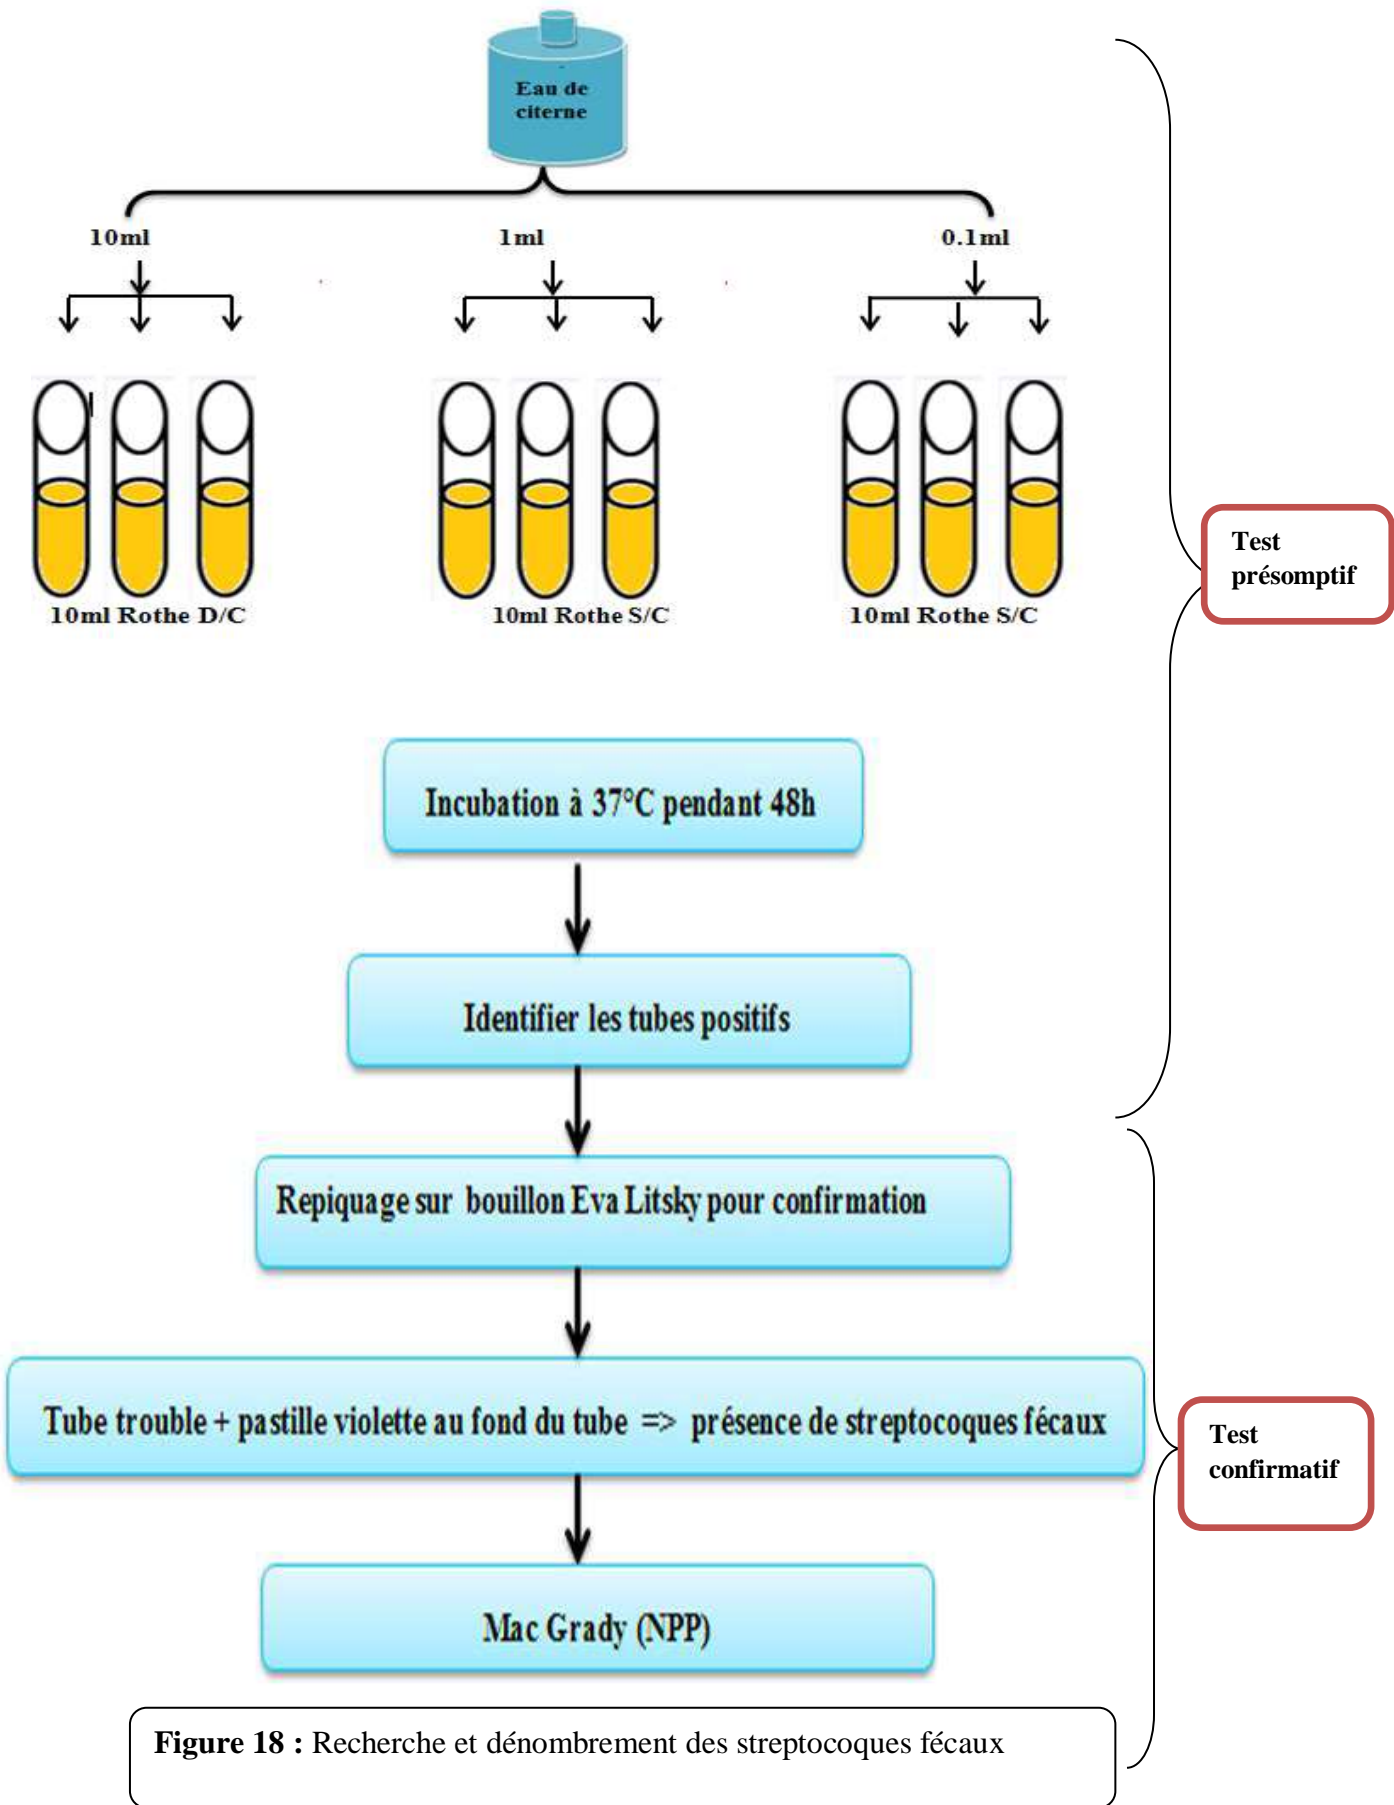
Eau de citerne

10ml

1ml

0.1ml

10ml Rothe D/C

10ml Rothe S/C

10ml Rothe S/C

Test présomptif

Incubation à 37°C pendant 48h

Identifier les tubes positifs

Repiquage sur bouillon Eva Litsky pour confirmation

Tube trouble + pastille violette au fond du tube => présence de streptocoques fécaux

Test confirmatif

Mac Grady (NPP)

**Figure 18 :** Recherche et dénombrement des streptocoques fécaux